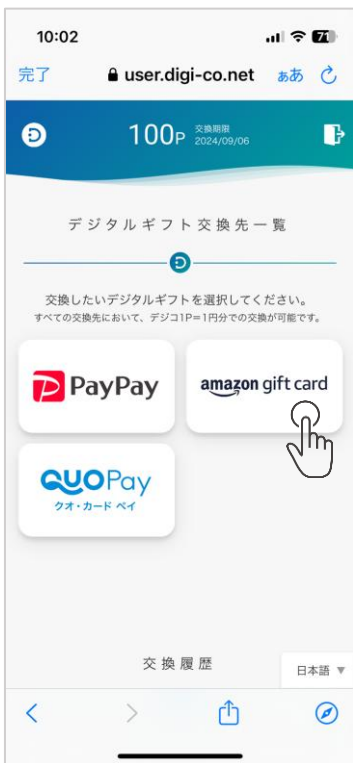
10:02

71

完了

user.digi-co.net

ぁあ

100P

交換期限
2024/09/06

デジタルギフト交換先一覧

交換したいデジタルギフトを選択してください。
すべての交換先において、デジコ1P=1円分での交換が可能です。

PayPay

amazon gift card

QUO Pay
クオ・カード ペイ

交換履歴

日本語